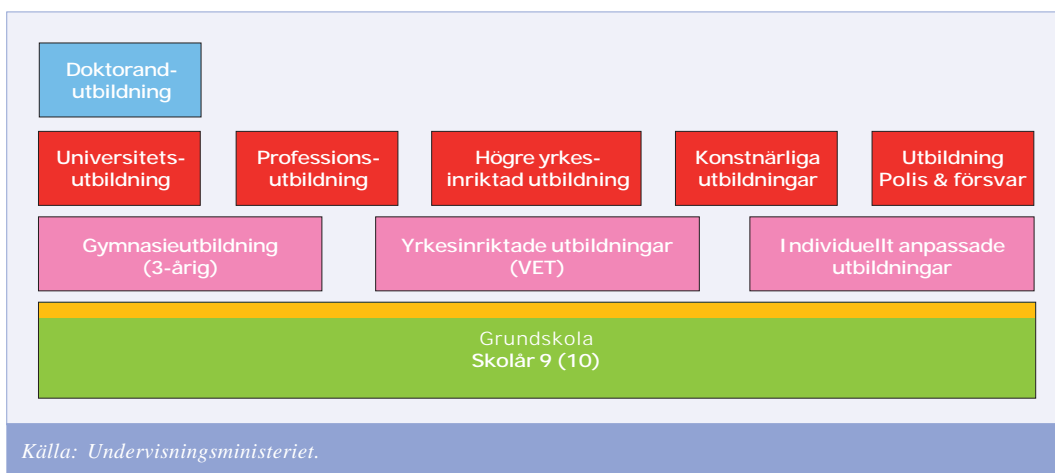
Doktorandutbildning

Universitetsutbildning

Professionsutbildning

Högre yrkesinriktad utbildning

Konstnärliga utbildningar

Utbildning Polis & försvar

Gymnasieutbildning (3-årig)

Yrkesinriktade utbildningar (VET)

Individuellt anpassade utbildningar

Grundskola
Skolår 9 (10)

Källa: Undervisningsministeriet.